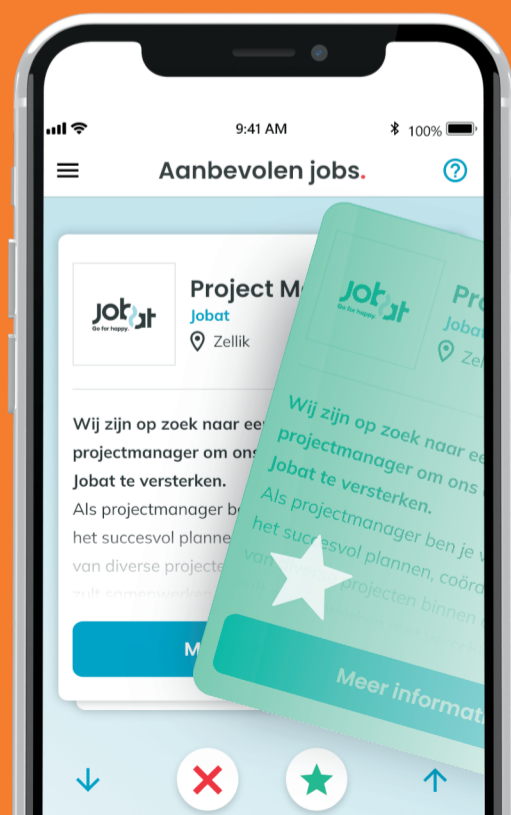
9:41 AM
100%

Aanbevolen jobs.

Jobat
Go for happy.

Project M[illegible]
Jobat
Zellik

Wij zijn op zoek naar ee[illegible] projectmanager om ons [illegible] Jobat te versterken.
Als projectmanager be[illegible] het succesvol planne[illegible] van diverse projecte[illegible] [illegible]

M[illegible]

Jobat
Go for happy.

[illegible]
Jobat
Zell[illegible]

Wij zijn op zoek naar ee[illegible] projectmanager om ons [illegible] Jobat te versterken.
Als projectmanager ben je v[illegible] het succesvol plannen, coörd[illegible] van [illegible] projecten binnen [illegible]

Meer informat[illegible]